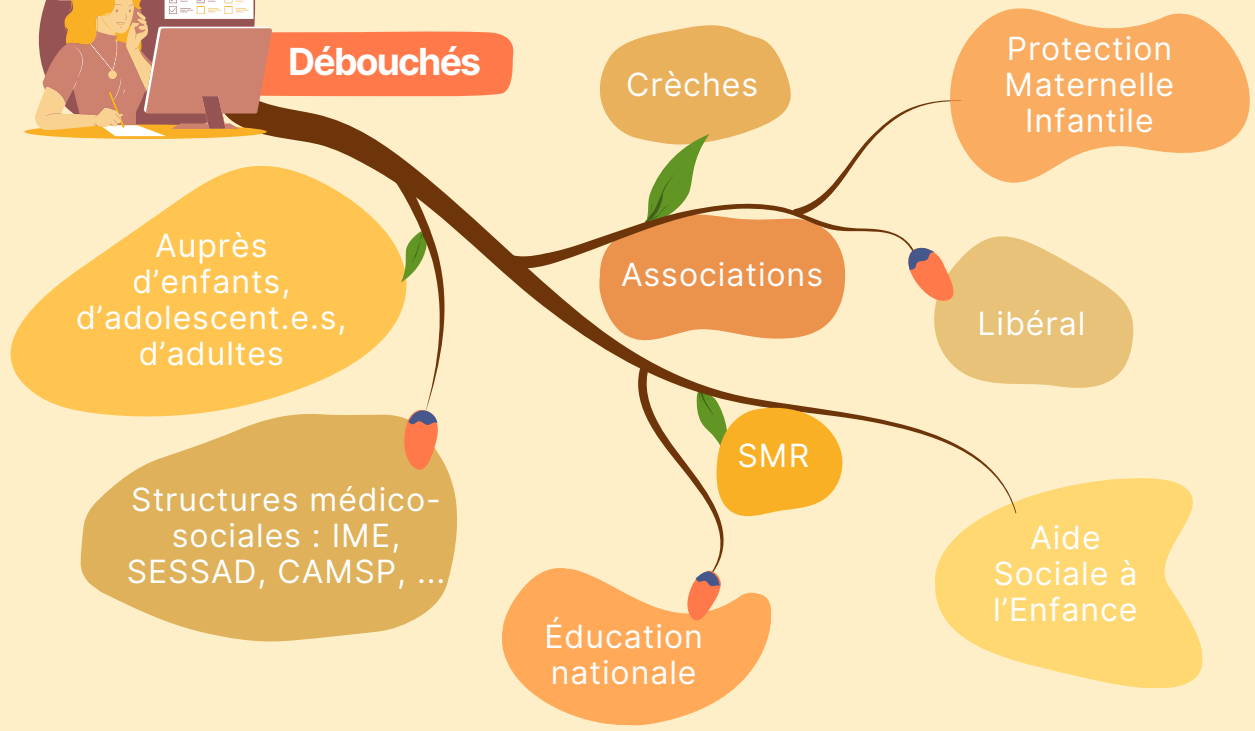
Débouchés

Crèches

Protection Maternelle Infantile

Auprès d'enfants, d'adolescent.e.s, d'adultes

Associations

Libéral

SMR

Structures médico-sociales : IME, SESSAD, CAMSP, ...

Aide Sociale à l'Enfance

Éducation nationale